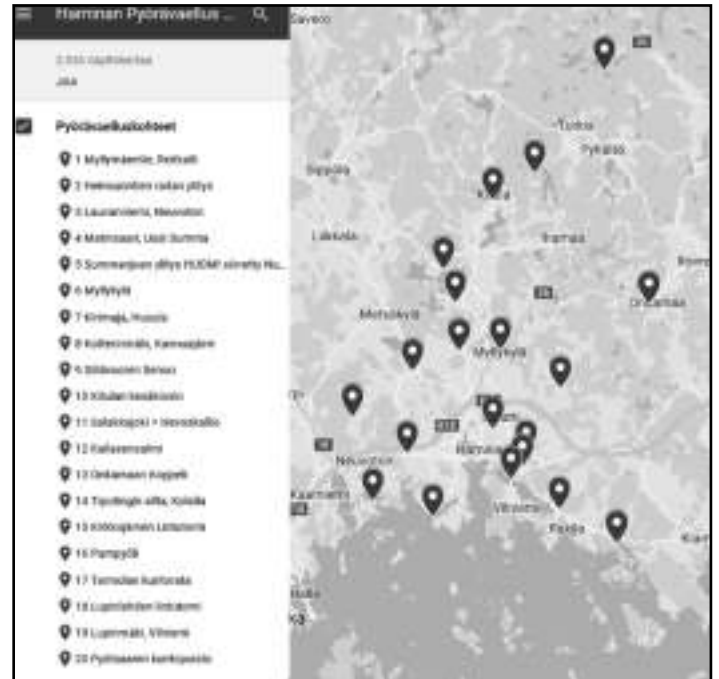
Haminan Pyöräwaellus ...

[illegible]
Jaa

Pyöräwaelluskohteet

1 Myllymäentie, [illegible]
2 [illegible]
3 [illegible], Neuvoton
4 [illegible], Uusi Summa
5 Summanjoen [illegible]
6 Myllykylä
7 Kirkmaja, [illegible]
8 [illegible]
9 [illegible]
10 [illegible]
11 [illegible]
12 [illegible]
13 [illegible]
14 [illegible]
15 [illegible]
16 Pampyöli
17 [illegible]
18 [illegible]
19 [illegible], Vilniemi
20 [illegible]

Tuohi
Pyhältö
Sippola
Kannus
Lakiala
Husula
Mahakylä
Myllykylä
Drasalaa
Neuvoton
Hamina
Kaarmeniemi
Virolahti
Pappila